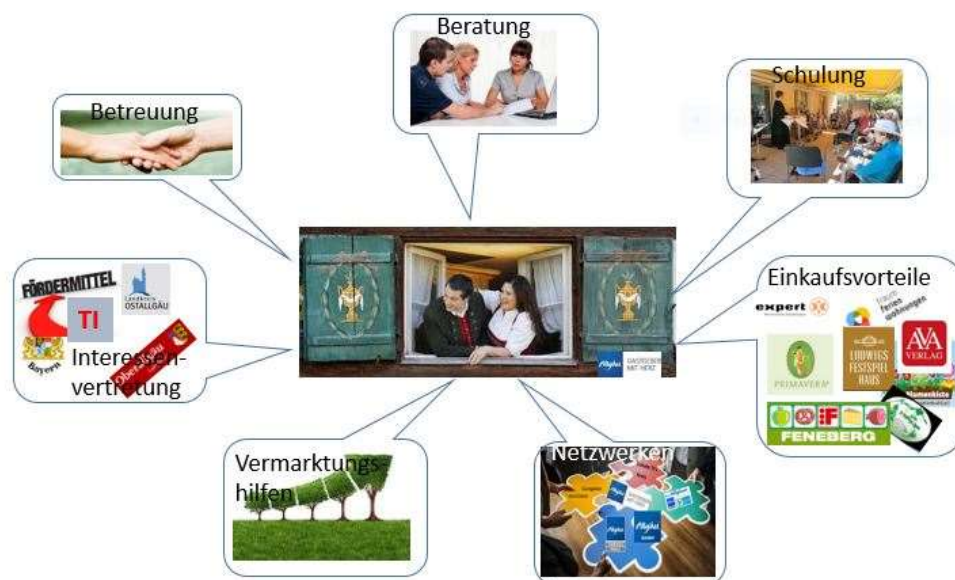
Beratung

Betreuung

Schulung

FÖRDERMITTEL

Landkreis OSTALLGÄU

TI

Bayern

Ostallgäu

Interessenvertretung

Einkaufsvorteile

expert

Ferienwohnungen

PRIMAVERA

LUDWIGS FESTSPIEL HAUS

AVA VERLAG

FENEBERG

Allgäu GASTGEBER MIT HERZ

Vermarktungshilfen

Netzwerken

Allgäu

Allgäu